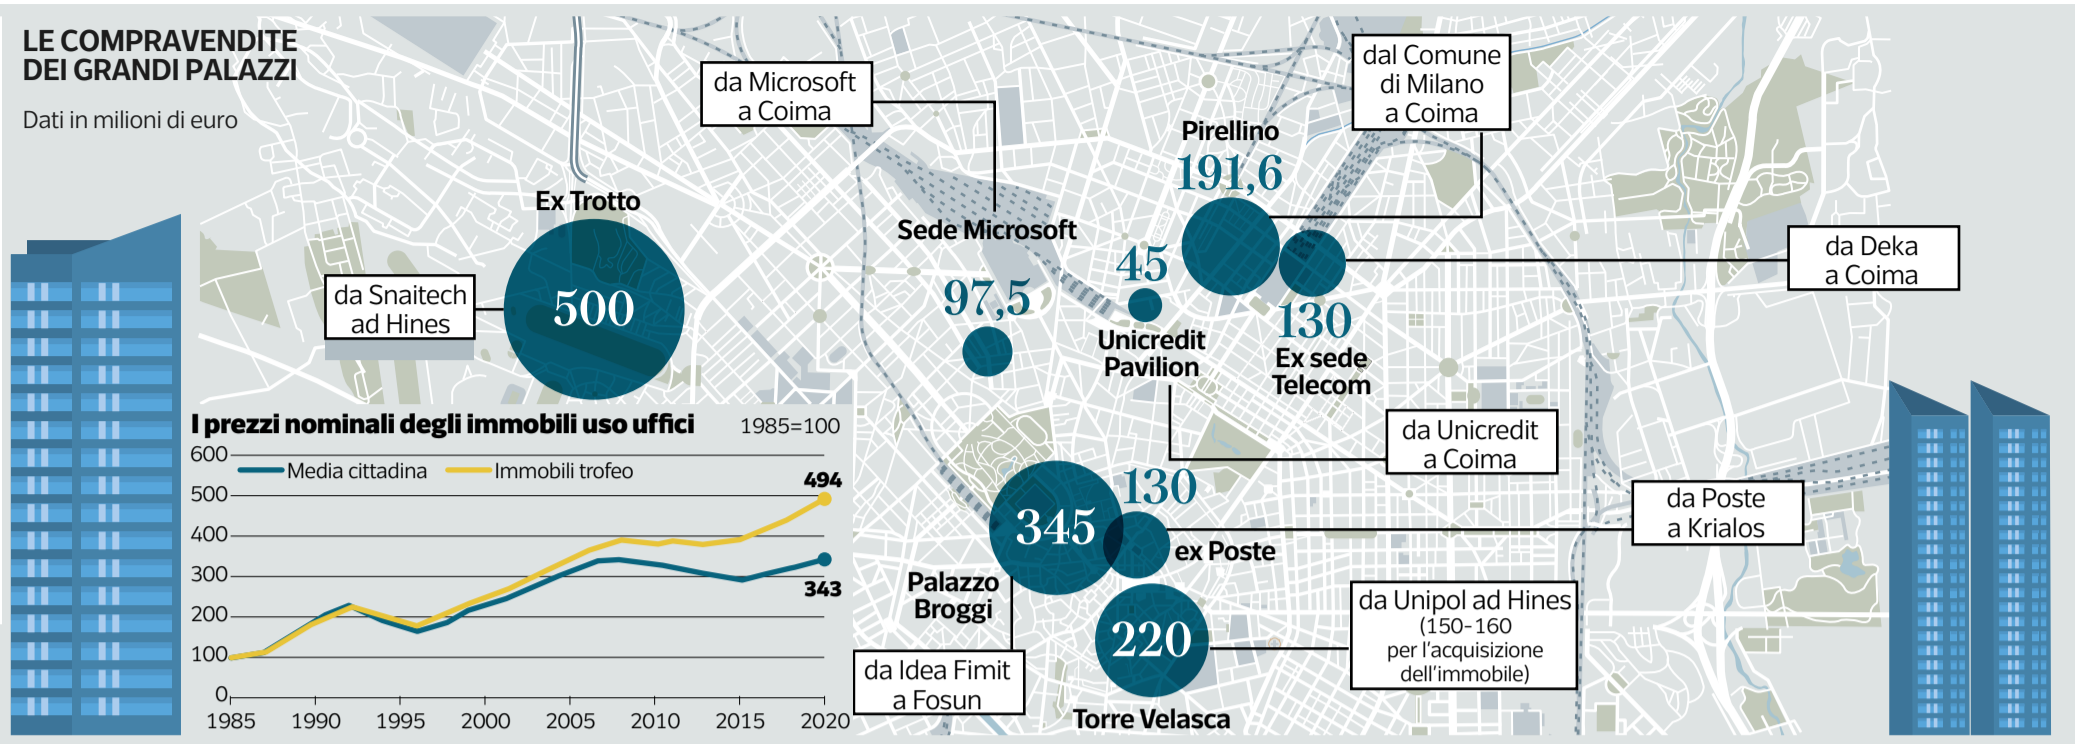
LE COMPRAVENDITE DEI GRANDI PALAZZI

Dati in milioni di euro

Ex Trotto
500
da Snaitech ad Hines

da Microsoft a Coima
Sede Microsoft
97,5

45
Unicredit Pavilion

Pirellino
191,6

dal Comune di Milano a Coima

130
Ex sede Telecom

da Deka a Coima

da Unicredit a Coima

345
Palazzo Broggi
da Idea Fimit a Fosun

130
ex Poste
da Poste a Krialos

220
Torre Velasca
da Unipol ad Hines (150-160 per l'acquisizione dell'immobile)

I prezzi nominali degli immobili uso uffici
1985=100
Media cittadina
Immobili trofeo
600
500
400
300
200
100
0
494
343
1985
1990
1995
2000
2005
2010
2015
2020